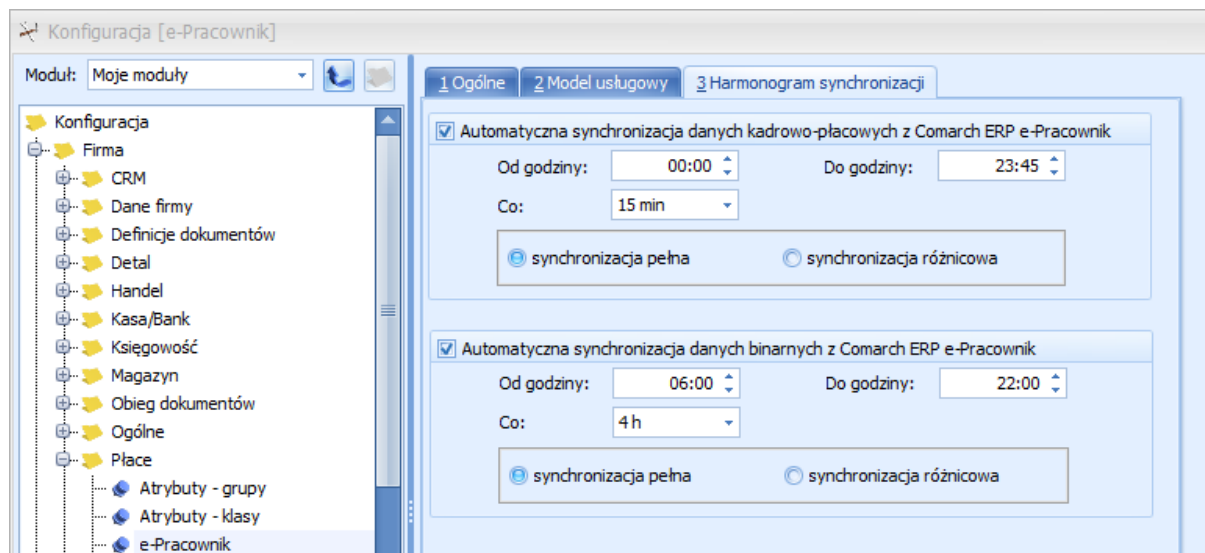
Konfiguracja [e-Pracownik]

Moduł: Moje moduły

Konfiguracja
Firma
CRM
Dane firmy
Definicje dokumentów
Detal
Handel
Kasa/Bank
Księgowość
Magazyn
Obieg dokumentów
Ogólne
Płace
Atrybuty - grupy
Atrybuty - klasy
e-Pracownik

1 Ogólne | 2 Model usługowy | 3 Harmonogram synchronizacji

Automatyczna synchronizacja danych kadrowo-płacowych z Comarch ERP e-Pracownik
Od godziny: 00:00 Do godziny: 23:45
Co: 15 min
synchronizacja pełna synchronizacja różnicowa

Automatyczna synchronizacja danych binarnych z Comarch ERP e-Pracownik
Od godziny: 06:00 Do godziny: 22:00
Co: 4 h
synchronizacja pełna synchronizacja różnicowa